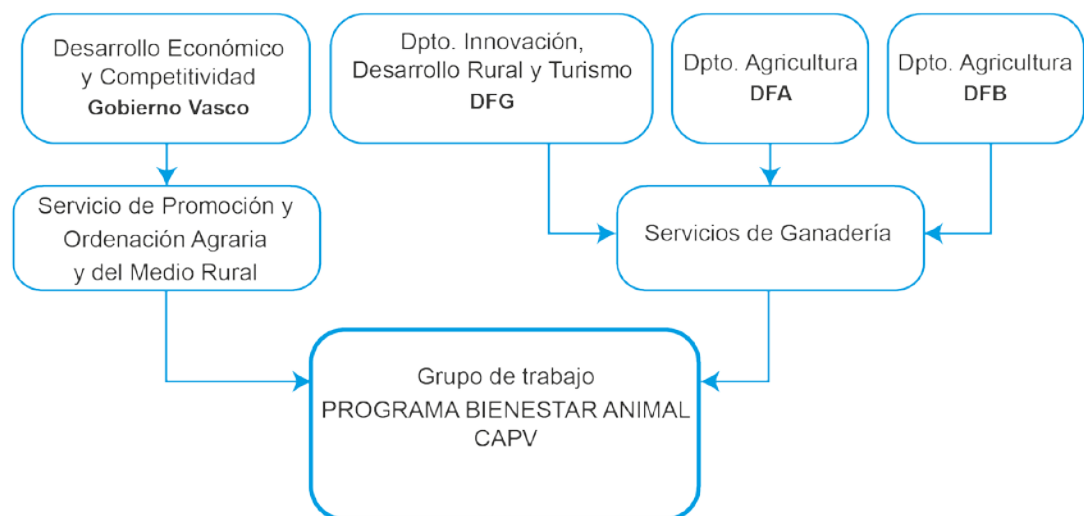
Desarrollo Económico y Competitividad
**Gobierno Vasco**

Dpto. Innovación, Desarrollo Rural y Turismo
**DFG**

Dpto. Agricultura
**DFA**

Dpto. Agricultura
**DFB**

Servicio de Promoción y Ordenación Agraria y del Medio Rural

Servicios de Ganadería

Grupo de trabajo
PROGRAMA BIENESTAR ANIMAL
CAPV